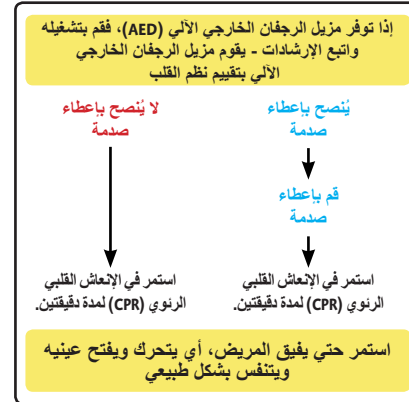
إذا توفر مزيل الرجفان الخارجي الآلي (AED)، فقم بتشغيله واتبع الإرشادات - يقوم مزيل الرجفان الخارجي الآلي بتقييم نظم القلب

يُنصح بإعطاء صدمة

لا يُنصح بإعطاء صدمة

قم بإعطاء صدمة

استمر في الإنعاش القلبي الرئوي (CPR) لمدة دقيقتين.

استمر في الإنعاش القلبي الرئوي (CPR) لمدة دقيقتين.

استمر حتى يفيق المريض، أي يتحرك ويفتح عينيه ويتنفس بشكل طبيعي